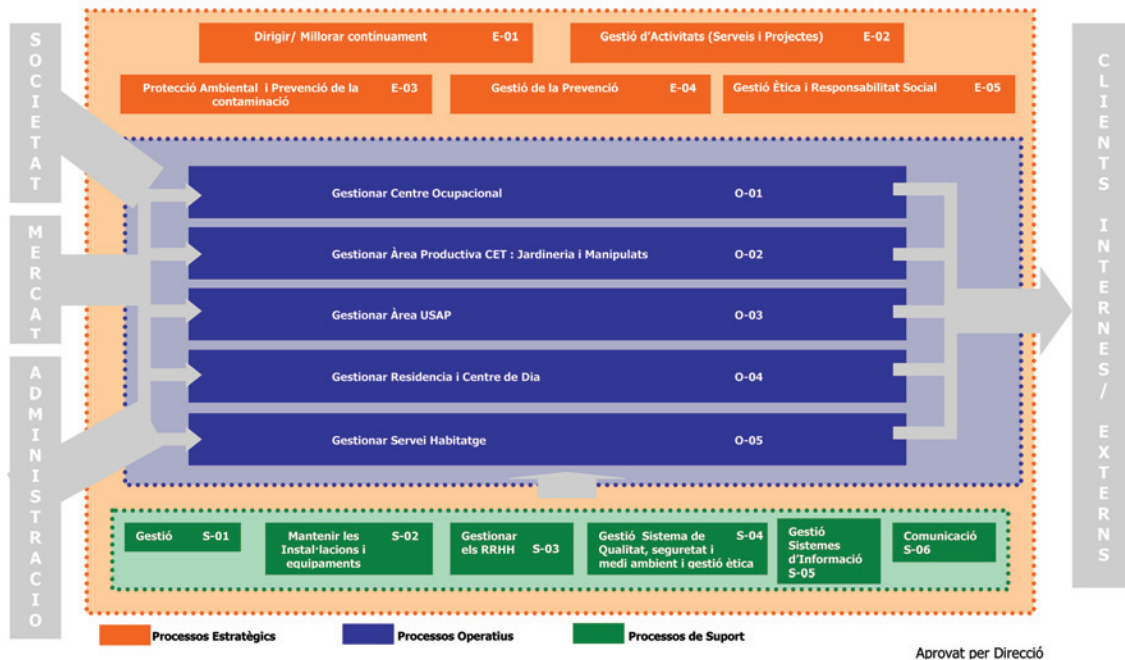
SOCIETAT

MERCAT

ADMINISTRACIO

Dirigir/ Millorar continuament E-01

Gestió d'Activitats (Serveis i Projectes) E-02

Protecció Ambiental i Prevenció de la contaminació E-03

Gestió de la Prevenció E-04

Gestió Ètica i Responsabilitat Social E-05

Gestionar Centre Ocupacional O-01

Gestionar Àrea Productiva CET : Jardineria i Manipulats O-02

Gestionar Àrea USAP O-03

Gestionar Residencia i Centre de Dia O-04

Gestionar Servei Habitatge O-05

Gestió S-01

Mantenir les Instal·lacions i equipaments S-02

Gestionar els RRHH S-03

Gestió Sistema de Qualitat, seguretat i medi ambient i gestió ètica S-04

Gestió Sistemes d'Informació S-05

Comunicació S-06

CLIENTS INTERNES / EXTERNS

Processos Estratègics

Processos Operatius

Processos de Suport

Aprovat per Direcció